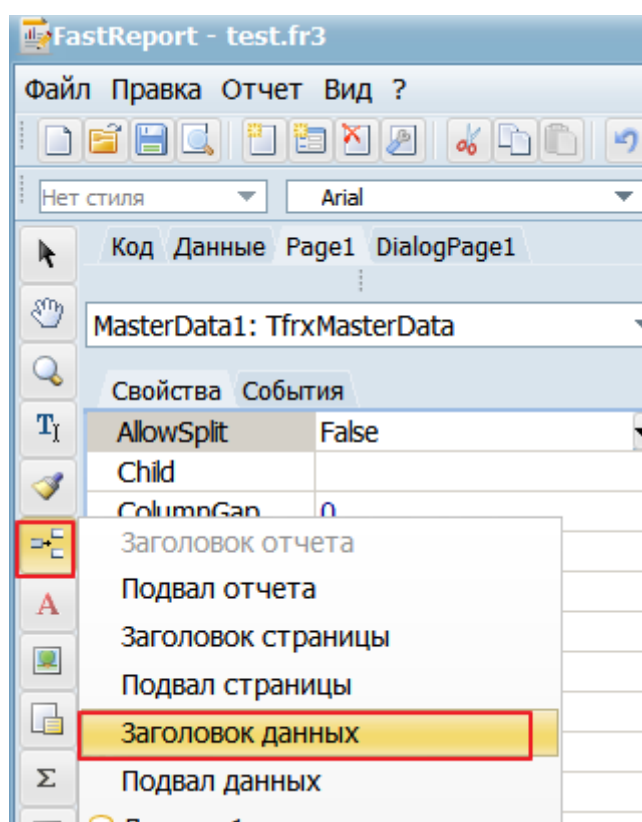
FastReport - test.fr3

Файл Правка Отчет Вид ?

Нет стиля
Arial

Код Данные Page1 DialogPage1

MasterData1: TfrxMasterData

Свойства События

| AllowSplit | False |
|---|---|
| Child | |
| ColumnGap | 0 |

Заголовок отчета
Подвал отчета
Заголовок страницы
Подвал страницы
Заголовок данных
Подвал данных
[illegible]